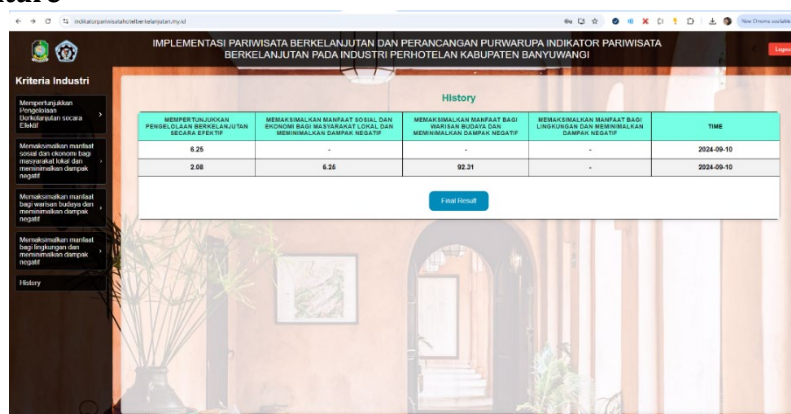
indikatorpariwisataberkelanjutan.my.id

New Chrome available

IMPLEMENTASI PARIWISATA BERKELANJUTAN DAN PERANCANGAN PURWARUPA INDIKATOR PARIWISATA BERKELANJUTAN PADA INDUSTRI PERHOTELAN KABUPATEN BANYUWANGI

Logout

Kriteria Industri

Mempertunjukkan Pengelolaan Berkelanjutan secara Efektif

Memaksimalkan manfaat sosial dan ekonomi bagi masyarakat lokal dan meminimalkan dampak negatif

Memaksimalkan manfaat bagi warisan budaya dan meminimalkan dampak negatif

Memaksimalkan manfaat bagi lingkungan dan meminimalkan dampak negatif

History

History

| MEMPERTUNJUKKAN PENGELOLAAN BERKELANJUTAN SECARA EFEKTIF | MEMAKSIMALKAN MANFAAT SOSIAL DAN EKONOMI BAGI MASYARAKAT LOKAL DAN MEMINIMALKAN DAMPAK NEGATIF | MEMAKSIMALKAN MANFAAT BAGI WARISAN BUDAYA DAN MEMINIMALKAN DAMPAK NEGATIF | MEMAKSIMALKAN MANFAAT BAGI LINGKUNGAN DAN MEMINIMALKAN DAMPAK NEGATIF | TIME |
|---|---|---|---|---|
| 6.25 | - | - | - | 2024-09-10 |
| 2.08 | 6.25 | 92.31 | - | 2024-09-10 |

Final Result